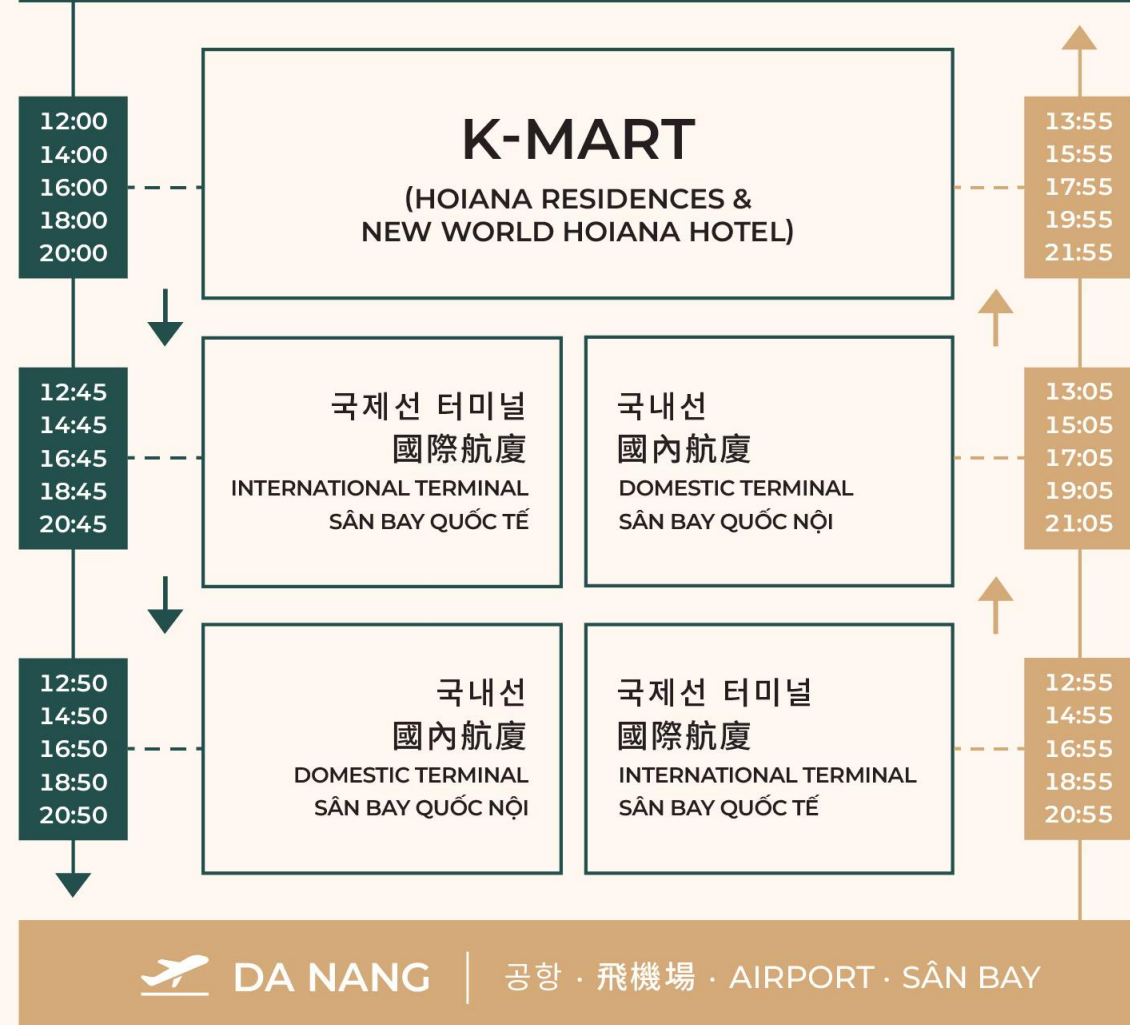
12:00
14:00
16:00
18:00
20:00

K-MART
(HOIANA RESIDENCES & NEW WORLD HOIANA HOTEL)

13:55
15:55
17:55
19:55
21:55

12:45
14:45
16:45
18:45
20:45

국제선 터미널
國際航廈
INTERNATIONAL TERMINAL
SÂN BAY QUỐC TẾ

국내선
國內航廈
DOMESTIC TERMINAL
SÂN BAY QUỐC NỘI

13:05
15:05
17:05
19:05
21:05

12:50
14:50
16:50
18:50
20:50

국내선
國內航廈
DOMESTIC TERMINAL
SÂN BAY QUỐC NỘI

국제선 터미널
國際航廈
INTERNATIONAL TERMINAL
SÂN BAY QUỐC TẾ

12:55
14:55
16:55
18:55
20:55

DA NANG | 공항 · 飛機場 · AIRPORT · SÂN BAY